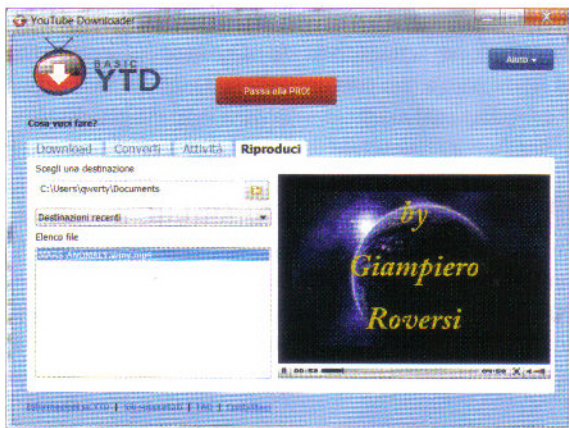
YouTube Downloader

BASIC YTD

Passa alla PRO!

Aiuto ▾

Cosa vuoi fare?

Download | Converti | Attività | Riproduci

Scegli una destinazione

C:\Users\qwerty\Documents

Destinazioni recenti

Elenco file

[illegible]

by

Giampiero

Roversi

00:00 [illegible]

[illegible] | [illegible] | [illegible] | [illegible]